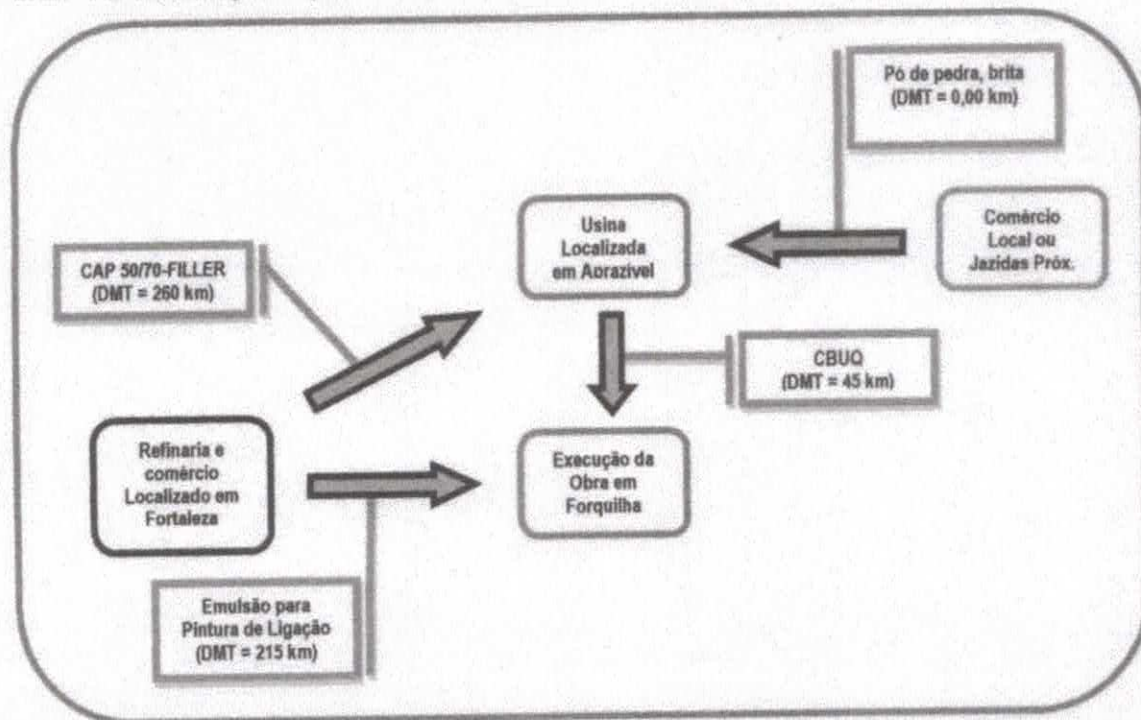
Pó de pedra, brita
(DMT = 0,00 km)

Usina
Localizada
em Aprazível

Comércio
Local ou
Jazidas Próx.

CAP 50/70-FILLER
(DMT = 260 km)

CBUQ
(DMT = 45 km)

Refinaria e
comércio
Localizado em
Fortaleza

Execução da
Obra em
Forquilha

Emulsão para
Pintura de Ligação
(DMT = 215 km)